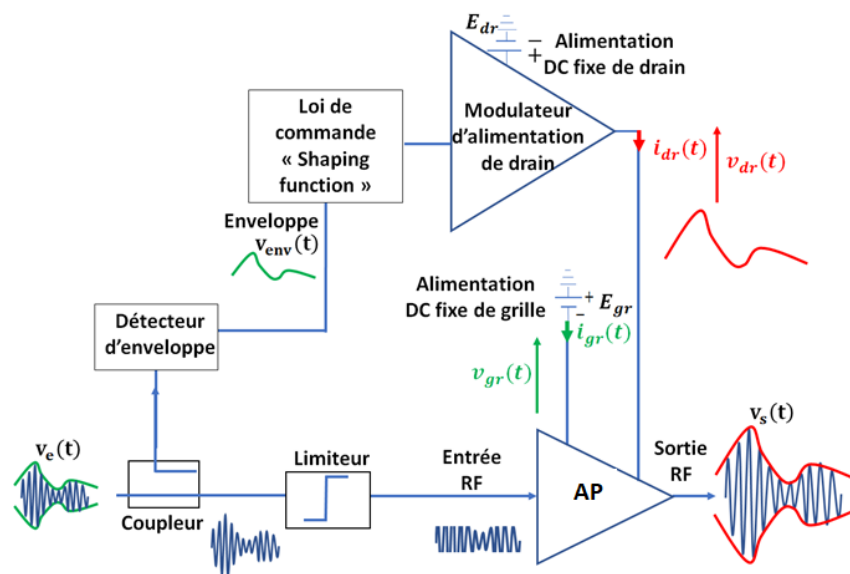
$E_{dr}$

$-$
$+$

Alimentation DC fixe de drain

Loi de commande « Shaping function »

Modulateur d'alimentation de drain

$i_{dr}(t)$

$v_{dr}(t)$

Enveloppe $v_{env}(t)$

Alimentation DC fixe de grille

$+$ $E_{gr}$
$-$

$i_{gr}(t)$

Détecteur d'enveloppe

$v_{gr}(t)$

$v_s(t)$

$v_e(t)$

Limiteur

Entrée RF

AP

Sortie RF

Coupleur